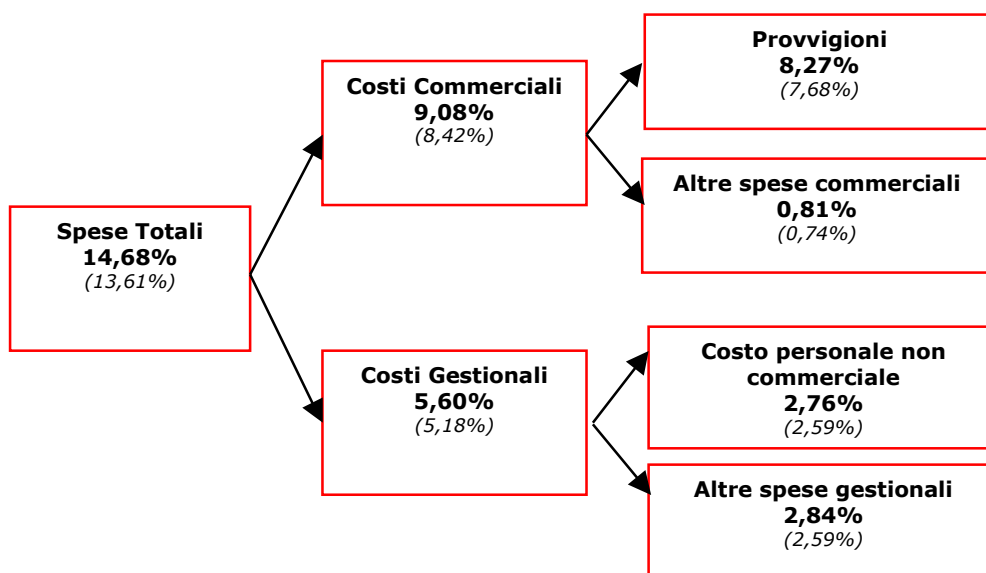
Spese Totali
14,68%
(13,61%)

Costi Commerciali
9,08%
(8,42%)

Provvigioni
8,27%
(7,68%)

Altre spese commerciali
0,81%
(0,74%)

Costi Gestionali
5,60%
(5,18%)

Costo personale non commerciale
2,76%
(2,59%)

Altre spese gestionali
2,84%
(2,59%)